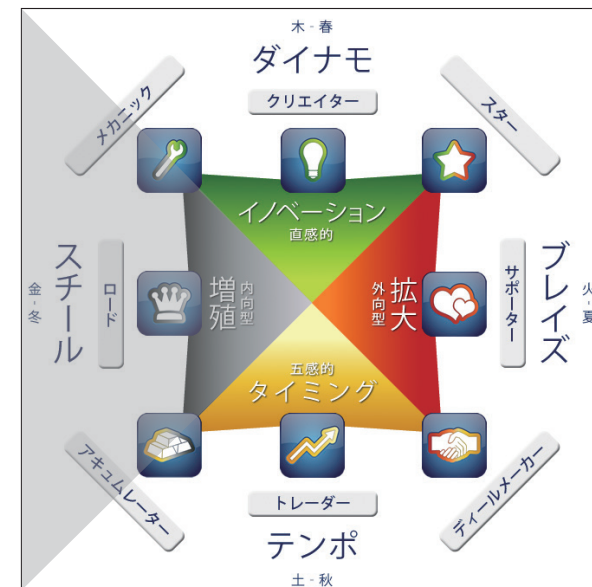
木・春
ダイナモ
クリエイター
メカニック
スター
イノベーション
直感的
金・冬
スチール
ロード
増殖
内向型
拡大
外向型
サポーター
ブレイズ
火・夏
五感的
タイミング
アキュムレーター
ディールメーカー
トレーダー
テンポ
土・秋